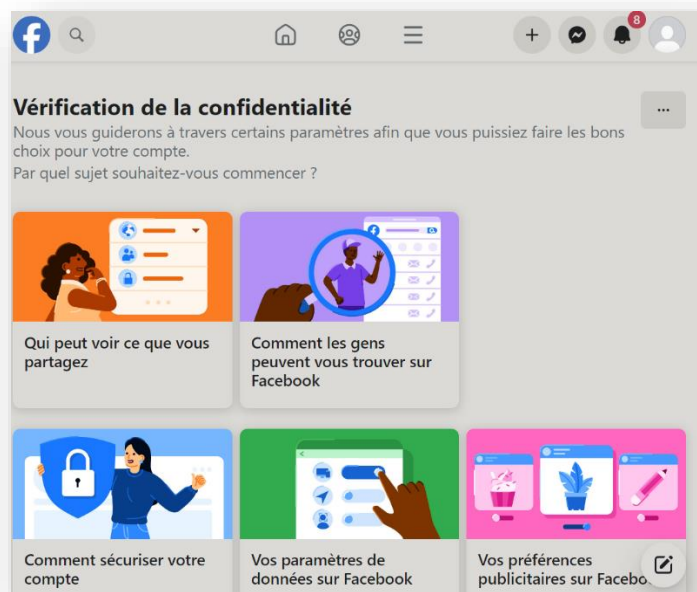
8

Vérification de la confidentialité

Nous vous guiderons à travers certains paramètres afin que vous puissiez faire les bons choix pour votre compte.

Par quel sujet souhaitez-vous commencer ?

Qui peut voir ce que vous partagez

Comment les gens peuvent vous trouver sur Facebook

Comment sécuriser votre compte

Vos paramètres de données sur Facebook

Vos préférences publicitaires sur Facebo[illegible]